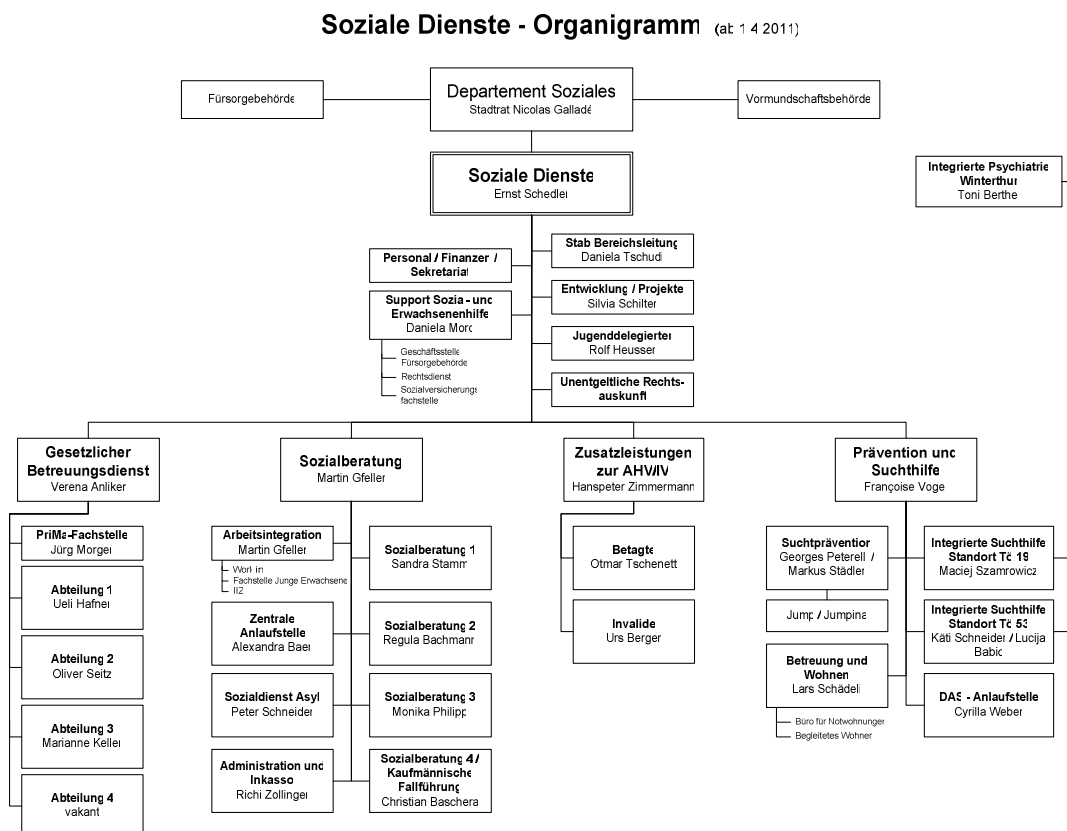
Soziale Dienste - Organigramm (ab 1.4.2011)

Fürsorgebehörde

Departement Soziales
Stadtrat Nicolas Galladé

Vormundschaftsbehörde

Soziale Dienste
Ernst Schedler

Integrierte Psychiatrie Winterthur
Toni Berthel

Personal / Finanzen / Sekretariat

Stab Bereichsleitung
Daniela Tschudi

Support Sozial- und Erwachsenenhilfe
Daniela Moro

Geschäftsstelle Fürsorgebehörde
Rechtsdienst
Sozialversicherungsfachstelle

Entwicklung / Projekte
Silvia Schilter

Jugenddelegierter
Rolf Heusser

Unentgeltliche Rechtsauskunft

Gesetzlicher Betreuungsdienst
Verena Anliker

PriMa-Fachstelle
Jürg Morger

Abteilung 1
Ueli Hafner

Abteilung 2
Oliver Seitz

Abteilung 3
Marianne Keller

Abteilung 4
vakant

Sozialberatung
Martin Gfeller

Arbeitsintegration
Martin Gfeller

Work in
Fachstelle Junge Erwachsene
IIZ

Zentrale Anlaufstelle
Alexandra Baer

Sozialdienst Asyl
Peter Schneider

Administration und Inkasso
Richi Zollinger

Sozialberatung 1
Sandra Stamm

Sozialberatung 2
Regula Bachmann

Sozialberatung 3
Monika Philipp

Sozialberatung 4 / Kaufmännische Fallführung
Christian Baschera

Zusatzleistungen zur AHV/IV
Hanspeter Zimmermann

Betagte
Otmar Tschenett

Invalide
Urs Berger

Prävention und Suchthilfe
Françoise Vogel

Suchtprävention
Georges Peterelli / Markus Städler

Jump / Jumpina

Betreuung und Wohnen
Lars Schädeli

Büro für Notwohnungen
Begleitetes Wohnen

Integrierte Suchthilfe Standort Tö 19
Maciej Szamrowicz

Integrierte Suchthilfe Standort Tö 53
Käti Schneider / Lucija Babic

DAS - Anlaufstelle
Cyrilla Weber